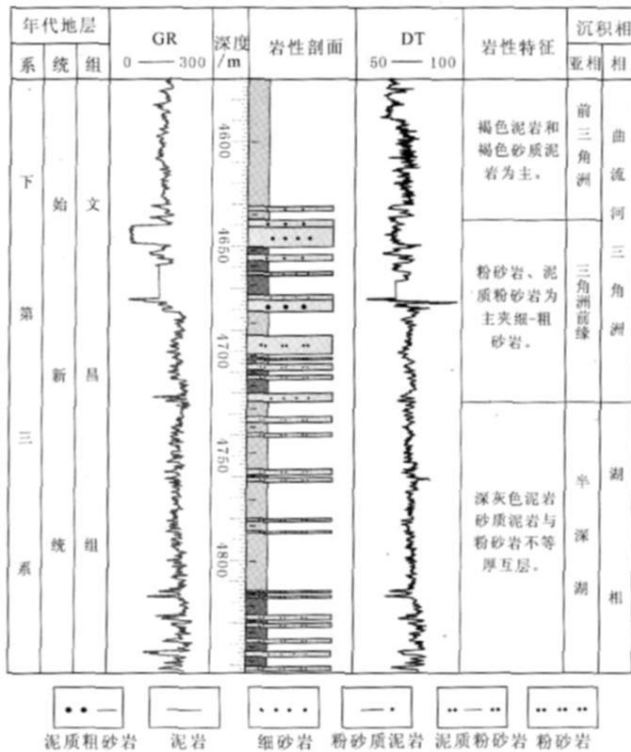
| 年代地层 | | | GR 0 —— 300 | 深度 /m | 岩性剖面 | DT 50 —— 100 | 岩性特征 | 沉积相 | |
|---|---|---|---|---|---|---|---|---|---|
| 系 | 统 | 组 | | | | | | 亚相 | 相 |
| 下第三系 | 始新统 | 文昌组 | | 4600 4650 4700 4750 4800 | | | 褐色泥岩和褐色砂质泥岩为主。 | 前三角洲 | 曲流河三角洲 |
| | | | | | | | 粉砂岩、泥质粉砂岩为主夹细-粗砂岩。 | 三角洲前缘 | |
| | | | | | | | 深灰色泥岩砂质泥岩与粉砂岩不等厚互层。 | 半深湖 | 湖相 |

泥质粗砂岩　泥岩　细砂岩　粉砂质泥岩　泥质粉砂岩　粉砂岩